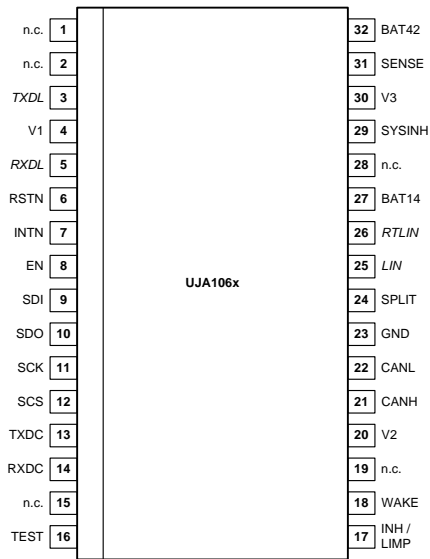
n.c. 1
n.c. 2
TXDL 3
V1 4
RXDL 5
RSTN 6
INTN 7
EN 8
SDI 9
SDO 10
SCK 11
SCS 12
TXDC 13
RXDC 14
n.c. 15
TEST 16

UJA106x

32 BAT42
31 SENSE
30 V3
29 SYSINH
28 n.c.
27 BAT14
26 RTLIN
25 LIN
24 SPLIT
23 GND
22 CANL
21 CANH
20 V2
19 n.c.
18 WAKE
17 INH / LIMP